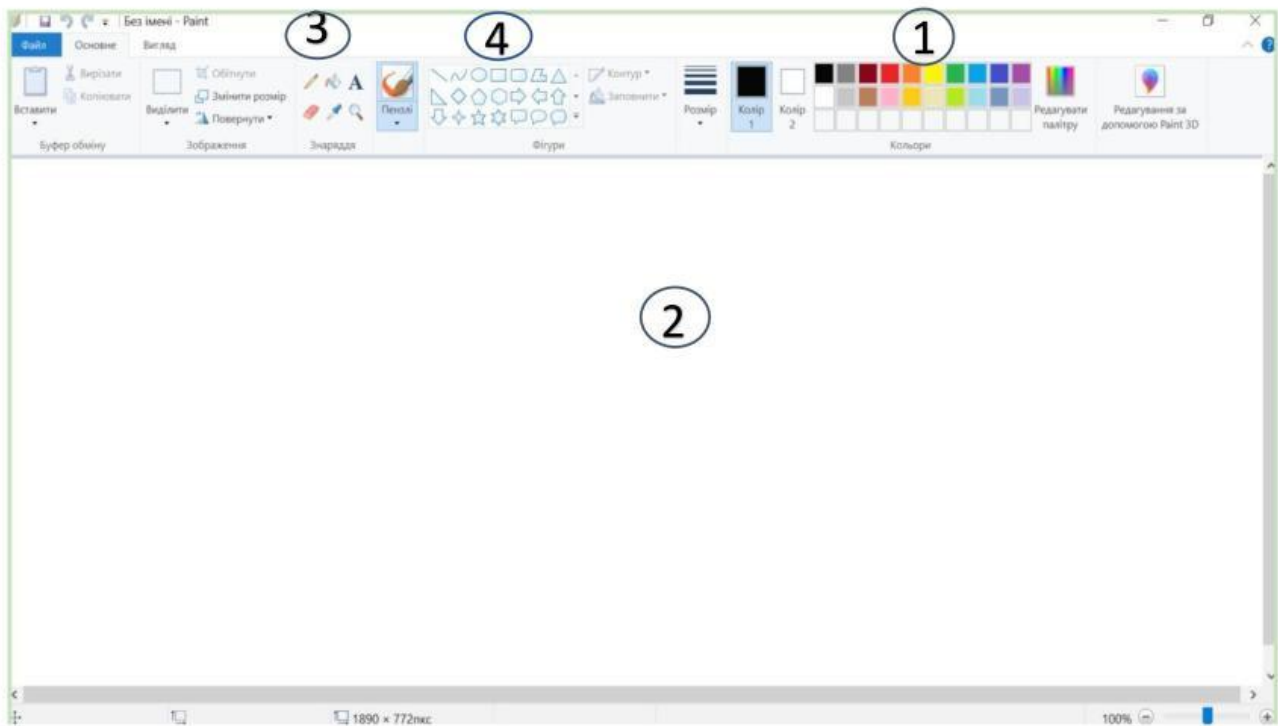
Без імені - Paint

3

4

1

Файл
Основне
Вигляд

Вставити
Вирізати
Копіювати
Буфер обміну

Виділити
Обітнути
Змінити розмір
Повернути
Зображення

Знаряддя

Пензлі

Контур
Заповнити
Фігури

Розмір

Колір 1
Колір 2

Редагувати палітру

Редагування за допомогою Paint 3D

Кольори

2

1890 × 772пкс

100%